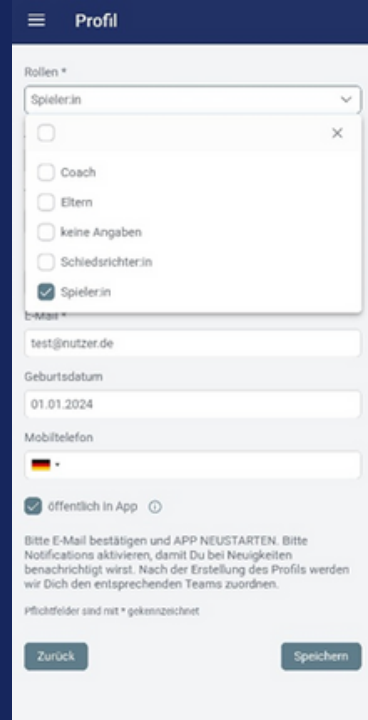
Profil

Rollen *

Spieler:in

Coach

Eltern

keine Angaben

Schiedsrichter:in

Spieler:in

E-Mail *

test@nutzer.de

Geburtsdatum

01.01.2024

Mobiltelefon

öffentlich in App

Bitte E-Mail bestätigen und APP NEUSTARTEN. Bitte Notifications aktivieren, damit Du bei Neuigkeiten benachrichtigt wirst. Nach der Erstellung des Profils werden wir Dich den entsprechenden Teams zuordnen.

Pflichtfelder sind mit * gekennzeichnet

Zurück

Speichern